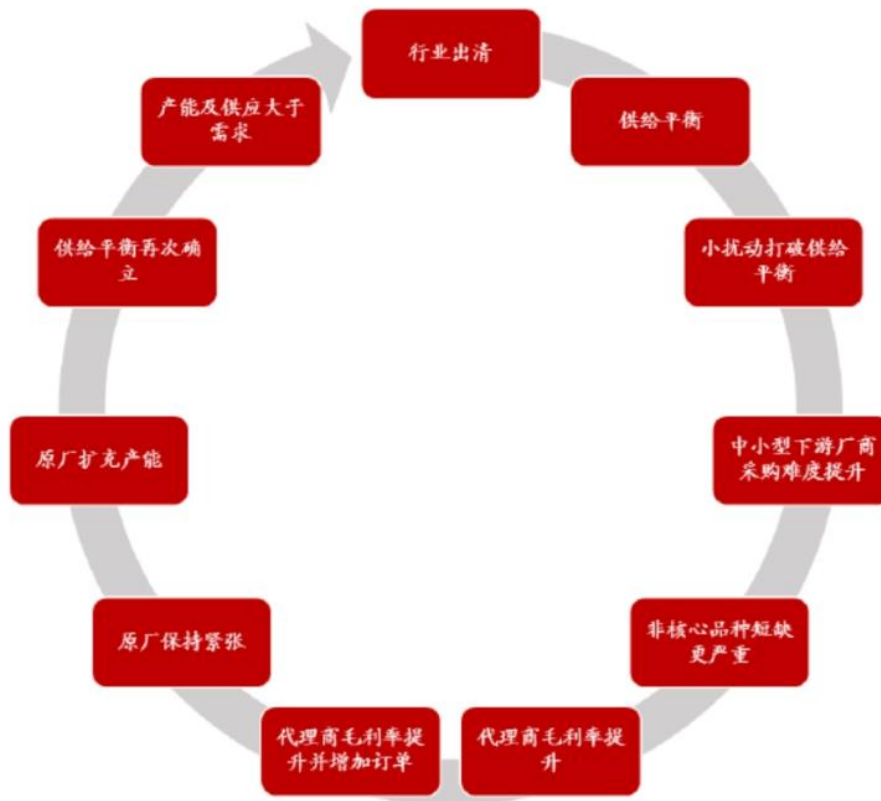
行业出清

供给平衡

小扰动打破供给平衡

中小型下游厂商采购难度提升

非核心品种短缺更严重

代理商毛利率提升

代理商毛利率提升并增加订单

原厂保持紧张

原厂扩充产能

供给平衡再次确立

产能及供应大于需求